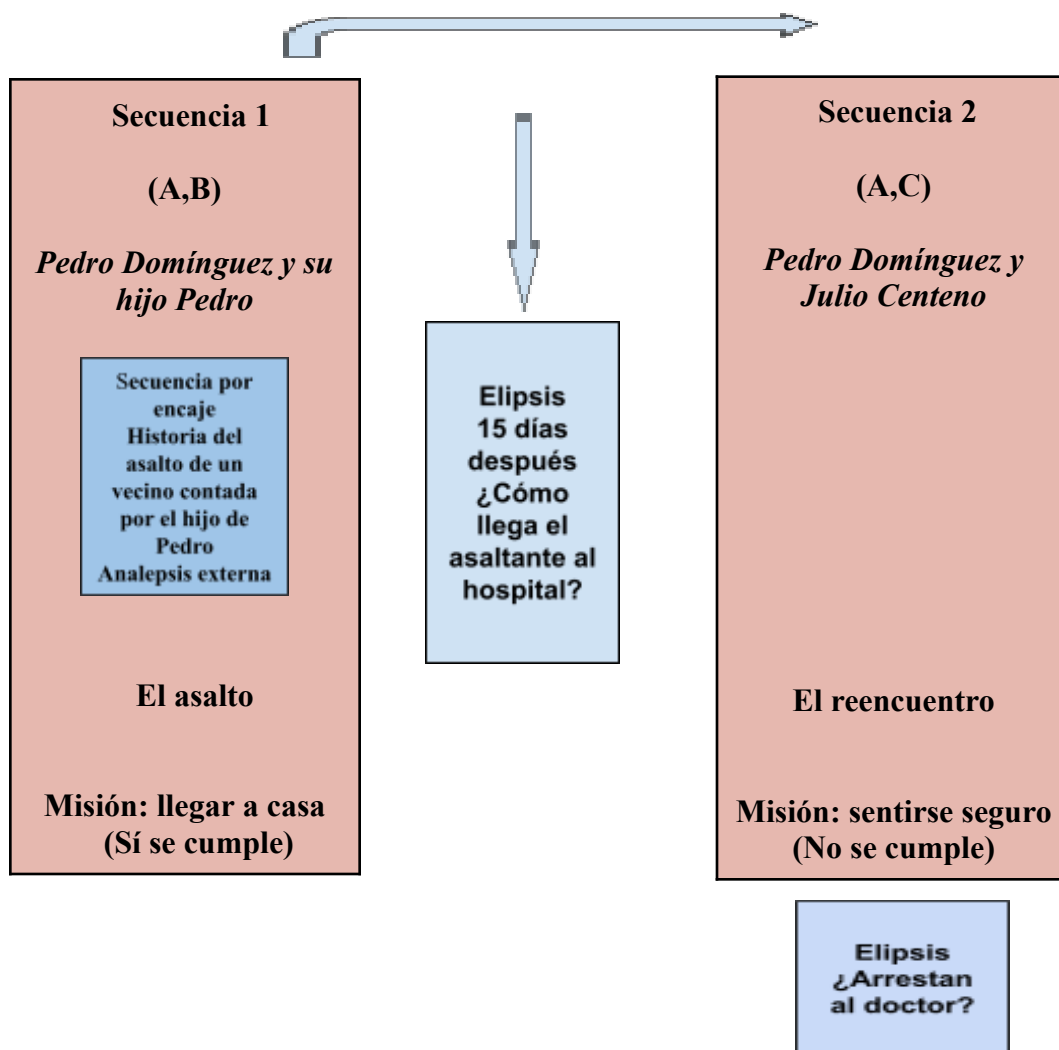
Secuencia 1

(A,B)

Pedro Domínguez y su hijo Pedro

Secuencia por encaje
Historia del asalto de un vecino contada por el hijo de Pedro
Analepsis externa

El asalto

Misión: llegar a casa (Sí se cumple)

Elipsis
15 días después
¿Cómo llega el asaltante al hospital?

Secuencia 2

(A,C)

Pedro Domínguez y Julio Centeno

El reencuentro

Misión: sentirse seguro (No se cumple)

Elipsis
¿Arrestan al doctor?